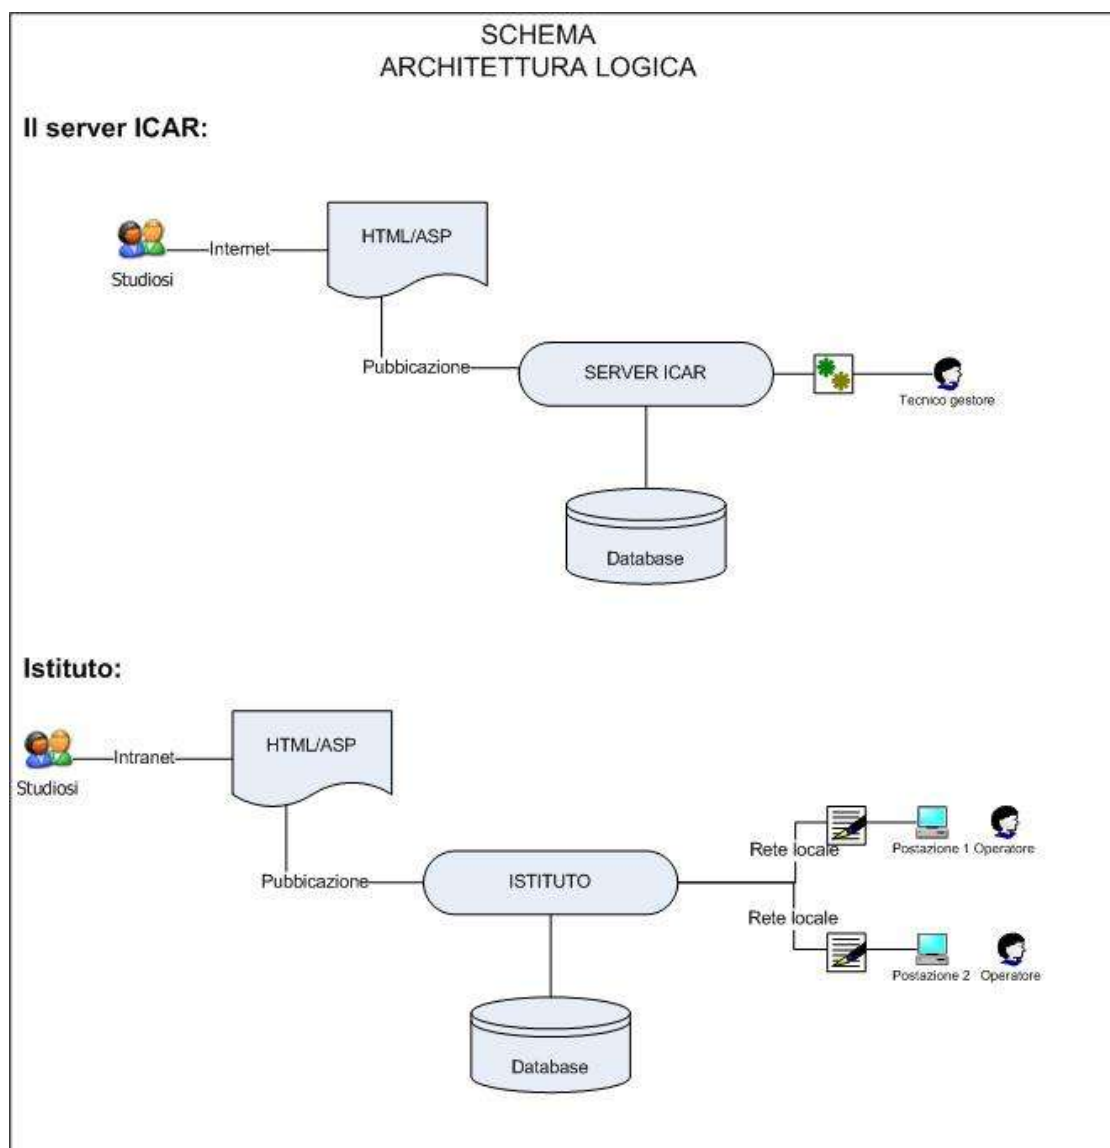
SCHEMA
ARCHITETTURA LOGICA

Il server ICAR:

Studiosi

Internet

HTML/ASP

Pubbicazione

SERVER ICAR

Tecnico gestore

Database

Istituto:

Studiosi

Intranet

HTML/ASP

Pubbicazione

ISTITUTO

Rete locale

Postazione 1 Operatore

Rete locale

Postazione 2 Operatore

Database